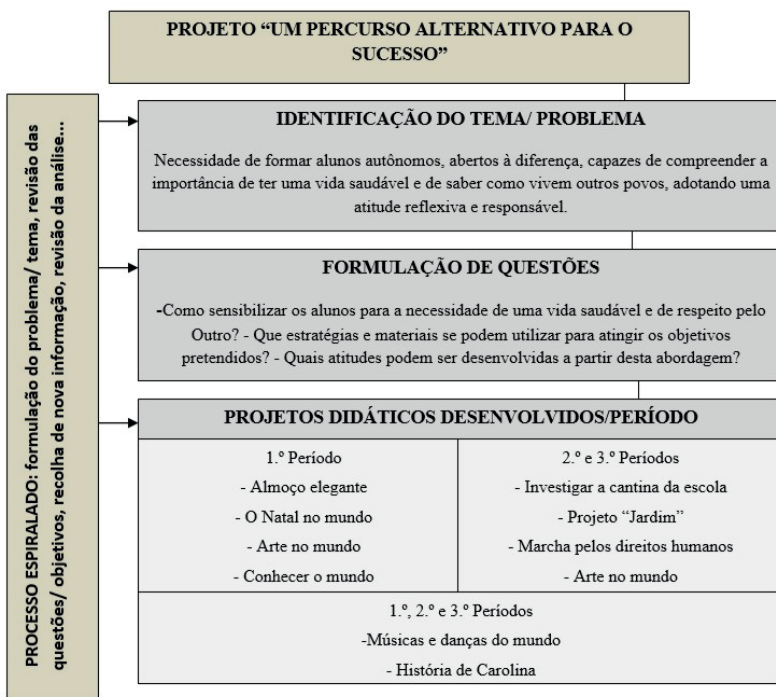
PROJETO “UM PERCURSO ALTERNATIVO PARA O SUCESSO”

PROCESSO ESPIRALADO: formulação do problema/ tema, revisão das questões/ objetivos, recolha de nova informação, revisão da análise...

IDENTIFICAÇÃO DO TEMA/ PROBLEMA

Necessidade de formar alunos autônomos, abertos à diferença, capazes de compreender a importância de ter uma vida saudável e de saber como vivem outros povos, adotando uma atitude reflexiva e responsável.

FORMULAÇÃO DE QUESTÕES

-Como sensibilizar os alunos para a necessidade de uma vida saudável e de respeito pelo Outro? - Que estratégias e materiais se podem utilizar para atingir os objetivos pretendidos? - Quais atitudes podem ser desenvolvidas a partir desta abordagem?

PROJETOS DIDÁTICOS DESENVOLVIDOS/PERÍODO

| 1.º Período | 2.º e 3.º Períodos |
|---|---|
| - Almoço elegante | - Investigar a cantina da escola |
| - O Natal no mundo | - Projeto “Jardim” |
| - Arte no mundo | - Marcha pelos direitos humanos |
| - Conhecer o mundo | - Arte no mundo |

1.º, 2.º e 3.º Períodos
-Músicas e danças do mundo
- História de Carolina